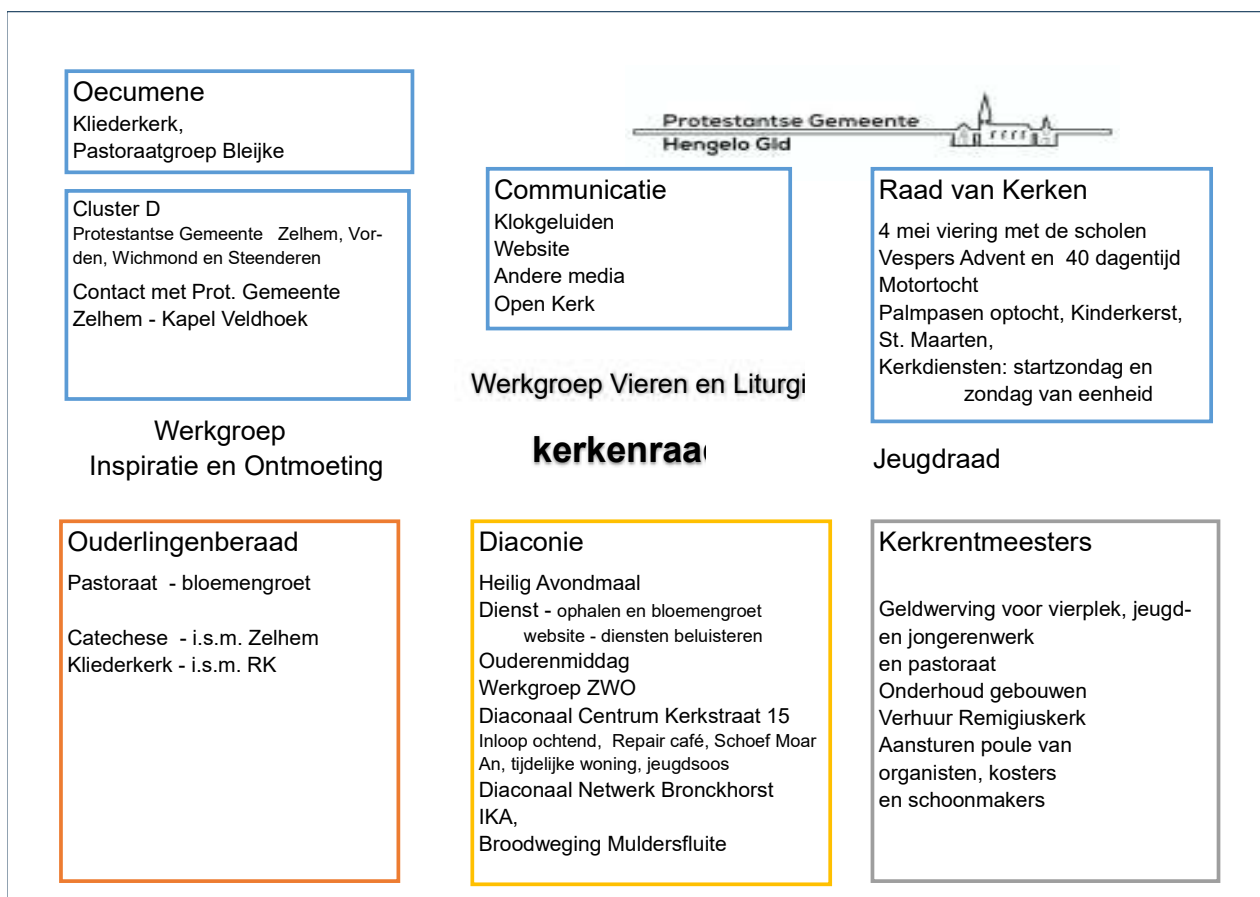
Oecumene
Kliederkerk,
Pastoraatgroep Bleijke

Protestantse Gemeente
Hengelo Gld

Cluster D
Protestantse Gemeente Zelhem, Vorden, Wichmond en Steenderen
Contact met Prot. Gemeente Zelhem - Kapel Veldhoek

Communicatie
Klokgeluiden
Website
Andere media
Open Kerk

Raad van Kerken
4 mei viering met de scholen
Vespers Advent en 40 dagentijd
Motortocht
Palmpasen optocht, Kinderkerst, St. Maarten,
Kerkdiensten: startzondag en zondag van eenheid

Werkgroep Vieren en Liturgi

Werkgroep Inspiratie en Ontmoeting

kerkenraa

Jeugdraad

Ouderlingenberaad
Pastoraat - bloemengroet

Catechese - i.s.m. Zelhem
Kliederkerk - i.s.m. RK

Diaconie
Heilig Avondmaal
Dienst - ophalen en bloemengroet
website - diensten beluisteren
Ouderenmiddag
Werkgroep ZWO
Diaconaal Centrum Kerkstraat 15
Inloop ochtend, Repair café, Schoef Moar An, tijdelijke woning, jeugdsoos
Diaconaal Netwerk Bronckhorst
IKA,
Broodweging Muldersfluite

Kerkrentmeesters
Geldwerving voor vierplek, jeugd- en jongerenwerk
en pastoraat
Onderhoud gebouwen
Verhuur Remigiuskerk
Aansturen poule van organisten, kosters
en schoonmakers